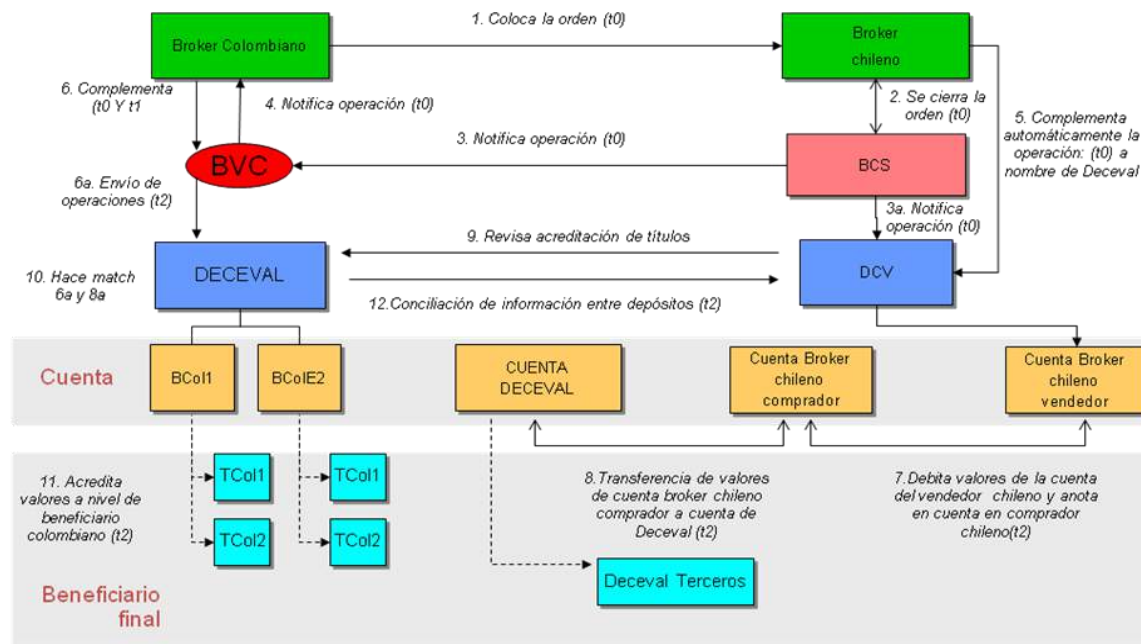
Broker Colombiano

1. Coloca la orden (t0)

Broker chileno

6. Complementa (t0 Y t1

4. Notifica operación (t0)

2. Se cierra la orden (t0)

5. Complementa automáticamente la operación: (t0) a nombre de Deceval

3. Notifica operación (t0)

BVC

BCS

6a. Envío de operaciones (t2)

3a. Notifica operación (t0)

9. Revisa acreditación de títulos

10. Hace match 6a y 8a

DECEVAL

DCV

12.Conciliación de información entre depósitos (t2)

Cuenta

BCol1

BColE2

CUENTA DECEVAL

Cuenta Broker chileno comprador

Cuenta Broker chileno vendedor

11. Acredita valores a nivel de beneficiario colombiano (t2)

TCol1

TCol1

TCol2

TCol2

8.Transferencia de valores de cuenta broker chileno comprador a cuenta de Deceval (t2)

7.Debita valores de la cuenta del vendedor chileno y anota en cuenta en comprador chileno(t2)

Deceval Terceros

Beneficiario final